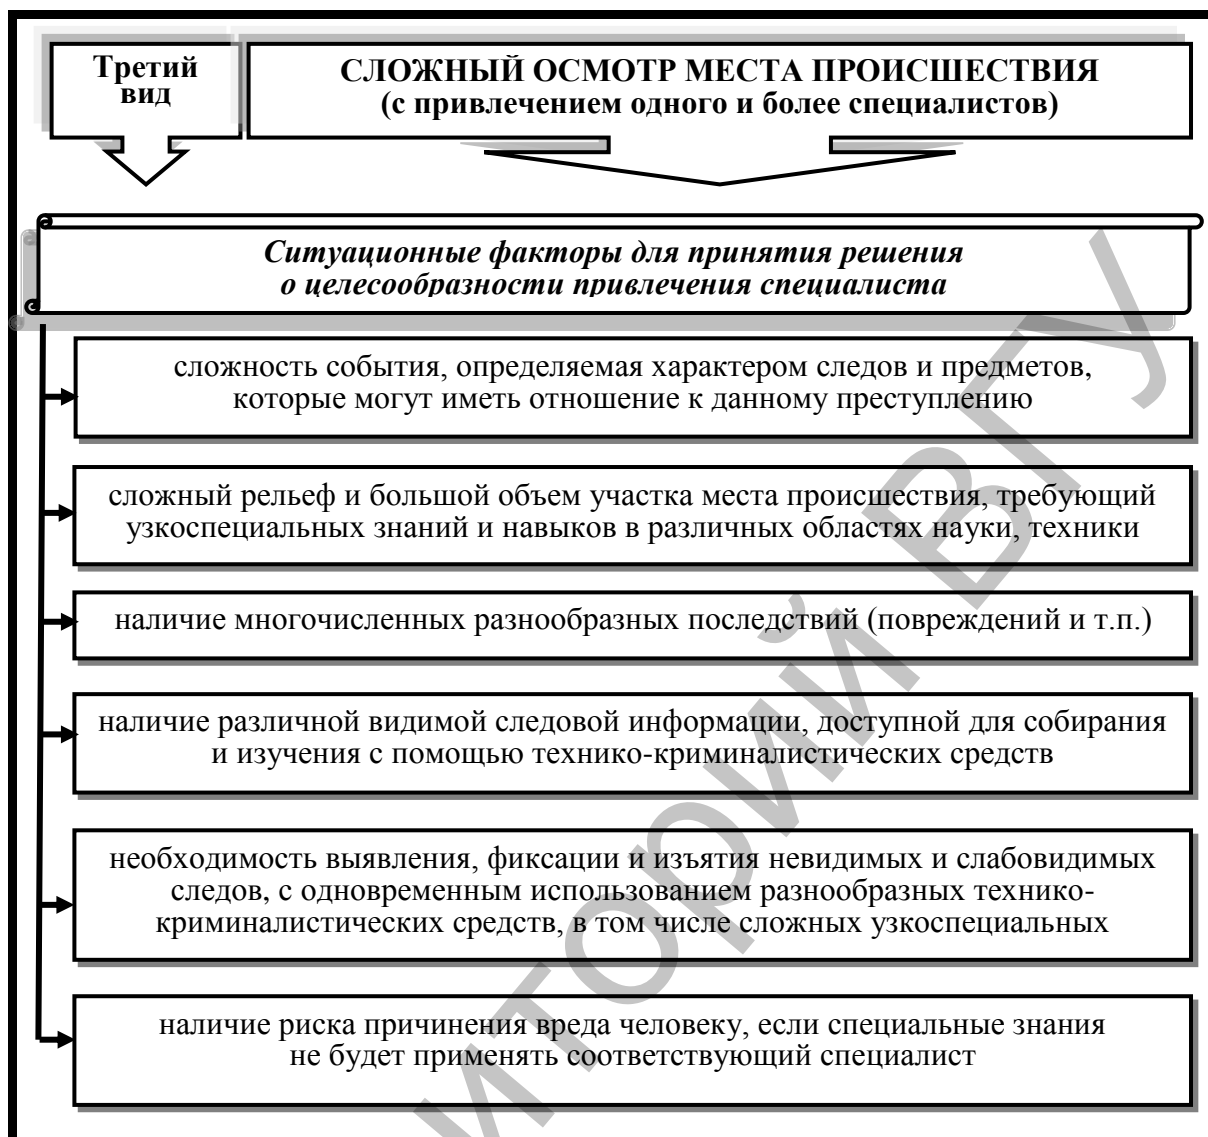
Третий вид

СЛОЖНЫЙ ОСМОТР МЕСТА ПРОИСШЕСТВИЯ
(с привлечением одного и более специалистов)

*Ситуационные факторы для принятия решения о целесообразности привлечения специалиста*

сложность события, определяемая характером следов и предметов, которые могут иметь отношение к данному преступлению

сложный рельеф и большой объем участка места происшествия, требующий узкоспециальных знаний и навыков в различных областях науки, техники

наличие многочисленных разнообразных последствий (повреждений и т.п.)

наличие различной видимой следовой информации, доступной для собирания и изучения с помощью технико-криминалистических средств

необходимость выявления, фиксации и изъятия невидимых и слабовидимых следов, с одновременным использованием разнообразных технико-криминалистических средств, в том числе сложных узкоспециальных

наличие риска причинения вреда человеку, если специальные знания не будет применять соответствующий специалист

РЕПОЗИТОРИЙ ВГУ